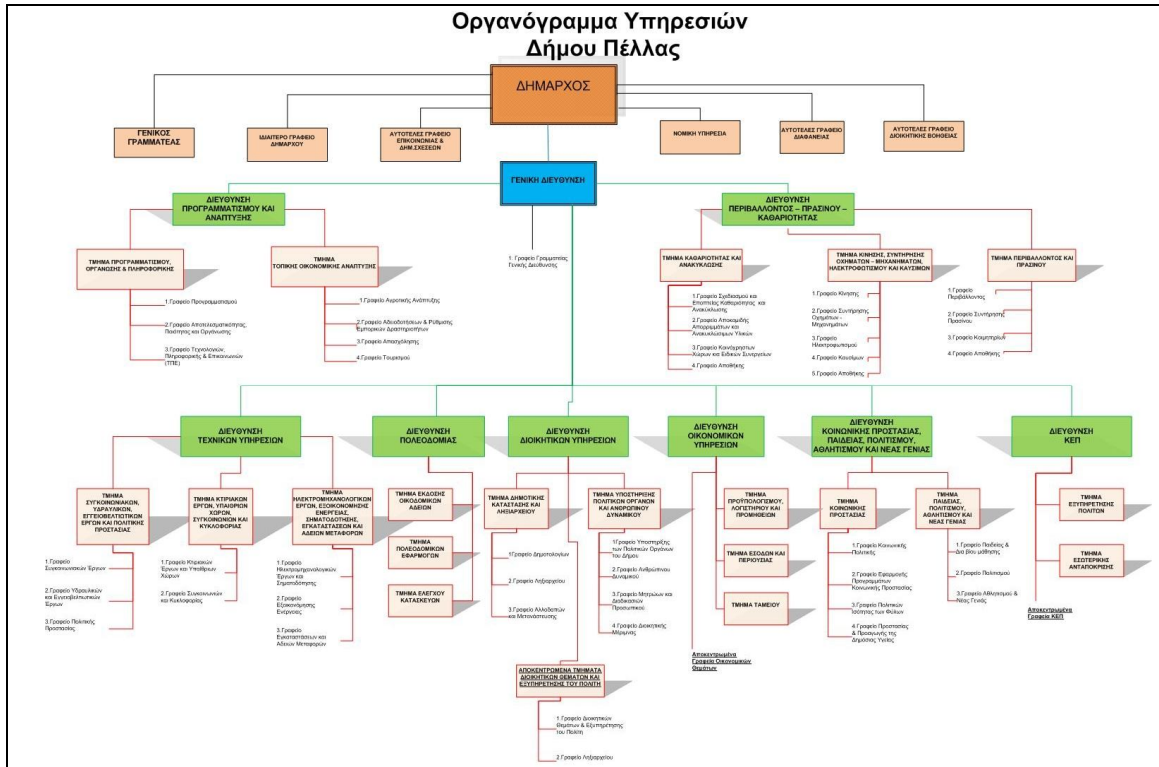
Οργανόγραμμα Υπηρεσιών
Δήμου Πέλλας

ΔΗΜΑΡΧΟΣ

ΓΕΝΙΚΟΣ ΓΡΑΜΜΑΤΕΑΣ

ΙΔΙΑΙΤΕΡΟ ΓΡΑΦΕΙΟ ΔΗΜΑΡΧΟΥ

ΑΥΤΟΤΕΛΕΣ ΓΡΑΦΕΙΟ ΕΠΙΚΟΙΝΩΝΙΑΣ & ΔΗΜ.ΣΧΕΣΕΩΝ

ΝΟΜΙΚΗ ΥΠΗΡΕΣΙΑ

ΑΥΤΟΤΕΛΕΣ ΓΡΑΦΕΙΟ ΔΙΑΦΑΝΕΙΑΣ

ΑΥΤΟΤΕΛΕΣ ΓΡΑΦΕΙΟ ΔΙΟΙΚΗΤΙΚΗΣ ΒΟΗΘΕΙΑΣ

ΓΕΝΙΚΗ ΔΙΕΥΘΥΝΣΗ

1. Γραφείο Γραμματείας Γενικής Διεύθυνσης

ΔΙΕΥΘΥΝΣΗ ΠΡΟΓΡΑΜΜΑΤΙΣΜΟΥ ΚΑΙ ΑΝΑΠΤΥΞΗΣ

ΤΜΗΜΑ ΠΡΟΓΡΑΜΜΑΤΙΣΜΟΥ, ΟΡΓΑΝΩΣΗΣ & ΠΛΗΡΟΦΟΡΙΚΗΣ

1.Γραφείο Προγραμματισμού
2.Γραφείο Αποτελεσματικότητας, Ποιότητας και Οργάνωσης
3.Γραφείο Τεχνολογιών, Πληροφορικής & Επικοινωνιών (ΤΠΕ)

ΤΜΗΜΑ ΤΟΠΙΚΗΣ ΟΙΚΟΝΟΜΙΚΗΣ ΑΝΑΠΤΥΞΗΣ

1.Γραφείο Αγροτικής Ανάπτυξης
2.Γραφείο Αδειοδοτήσεων & Ρύθμισης Εμπορικών Δραστηριοτήτων
3.Γραφείο Απασχόλησης
4.Γραφείο Τουρισμού

ΔΙΕΥΘΥΝΣΗ ΠΕΡΙΒΑΛΛΟΝΤΟΣ – ΠΡΑΣΙΝΟΥ – ΚΑΘΑΡΙΟΤΗΤΑΣ

ΤΜΗΜΑ ΚΑΘΑΡΙΟΤΗΤΑΣ ΚΑΙ ΑΝΑΚΥΚΛΩΣΗΣ

1.Γραφείο Σχεδιασμού και Εποπτείας Καθαριότητας και Ανακύκλωσης
2.Γραφείο Αποκομιδής Απορριμμάτων και Ανακυκλώσιμων Υλικών
3.Γραφείο Καθαρισμού Κοινόχρηστων Χώρων και Ειδικών Συνεργείων
4.Γραφείο Αποθήκης

ΤΜΗΜΑ ΚΙΝΗΣΗΣ, ΣΥΝΤΗΡΗΣΗΣ ΟΧΗΜΑΤΩΝ – ΜΗΧΑΝΗΜΑΤΩΝ, ΗΛΕΚΤΡΟΦΩΤΙΣΜΟΥ ΚΑΙ ΚΑΥΣΙΜΩΝ

1.Γραφείο Κίνησης
2.Γραφείο Συντήρησης Οχημάτων - Μηχανημάτων
3.Γραφείο Ηλεκτροφωτισμού
4.Γραφείο Καυσίμων
5.Γραφείο Αποθήκης

ΤΜΗΜΑ ΠΕΡΙΒΑΛΛΟΝΤΟΣ ΚΑΙ ΠΡΑΣΙΝΟΥ

1.Γραφείο Περιβάλλοντος
2.Γραφείο Συντήρησης Πρασίνου
3.Γραφείο Κοιμητηρίων
4.Γραφείο Αποθήκης

ΔΙΕΥΘΥΝΣΗ ΤΕΧΝΙΚΩΝ ΥΠΗΡΕΣΙΩΝ

ΤΜΗΜΑ ΣΥΓΚΟΙΝΩΝΙΑΚΩΝ, ΥΔΡΑΥΛΙΚΩΝ, ΕΓΓΕΙΟΒΕΛΤΙΩΤΙΚΩΝ ΕΡΓΩΝ ΚΑΙ ΠΟΛΙΤΙΚΗΣ ΠΡΟΣΤΑΣΙΑΣ

1.Γραφείο Συγκοινωνιακών Έργων
2.Γραφείο Υδραυλικών και Εγγειοβελτιωτικών Έργων
3.Γραφείο Πολιτικής Προστασίας

ΤΜΗΜΑ ΚΤΙΡΙΑΚΩΝ ΕΡΓΩΝ, ΥΠΑΙΘΡΙΩΝ ΧΩΡΩΝ, ΣΥΓΚΟΙΝΩΝΙΩΝ ΚΑΙ ΚΥΚΛΟΦΟΡΙΑΣ

1.Γραφείο Κτιριακών Έργων και Υπαίθριων Χώρων
2.Γραφείο Συγκοινωνιών και Κυκλοφορίας

ΤΜΗΜΑ ΗΛΕΚΤΡΟΜΗΧΑΝΟΛΟΓΙΚΩΝ ΕΡΓΩΝ, ΕΞΟΙΚΟΝΟΜΗΣΗΣ ΕΝΕΡΓΕΙΑΣ, ΣΗΜΑΤΟΔΟΤΗΣΗΣ, ΕΓΚΑΤΑΣΤΑΣΕΩΝ ΚΑΙ ΑΔΕΙΩΝ ΜΕΤΑΦΟΡΩΝ

1.Γραφείο Ηλεκτρομηχανολογικών Έργων και Σηματοδότησης
2.Γραφείο Εξοικονόμησης Ενέργειας
3.Γραφείο Εγκαταστάσεων και Αδειών Μεταφορών

ΔΙΕΥΘΥΝΣΗ ΠΟΛΕΟΔΟΜΙΑΣ

ΤΜΗΜΑ ΕΚΔΟΣΗΣ ΟΙΚΟΔΟΜΙΚΩΝ ΑΔΕΙΩΝ

ΤΜΗΜΑ ΠΟΛΕΟΔΟΜΙΚΩΝ ΕΦΑΡΜΟΓΩΝ

ΤΜΗΜΑ ΕΛΕΓΧΟΥ ΚΑΤΑΣΚΕΥΩΝ

ΔΙΕΥΘΥΝΣΗ ΔΙΟΙΚΗΤΙΚΩΝ ΥΠΗΡΕΣΙΩΝ

ΤΜΗΜΑ ΔΗΜΟΤΙΚΗΣ ΚΑΤΑΣΤΑΣΗΣ ΚΑΙ ΛΗΞΙΑΡΧΕΙΟΥ

1.Γραφείο Δημοτολογίων
2.Γραφείο Ληξιαρχείου
3.Γραφείο Αλλοδαπών και Μετανάστευσης

ΤΜΗΜΑ ΥΠΟΣΤΗΡΙΞΗΣ ΠΟΛΙΤΙΚΩΝ ΟΡΓΑΝΩΝ ΚΑΙ ΑΝΘΡΩΠΙΝΟΥ ΔΥΝΑΜΙΚΟΥ

1.Γραφείο Υποστήριξης των Πολιτικών Οργάνων του Δήμου
2.Γραφείο Ανθρώπινου Δυναμικού
3.Γραφείο Μισθιών και Διαδικασιών Προσωπικού
4.Γραφείο Διοικητικής Μέριμνας

ΑΠΟΚΕΝΤΡΩΜΕΝΑ ΤΜΗΜΑΤΑ ΔΙΟΙΚΗΤΙΚΩΝ ΘΕΜΑΤΩΝ ΚΑΙ ΕΞΥΠΗΡΕΤΗΣΗΣ ΤΟΥ ΠΟΛΙΤΗ

1.Γραφείο Διοικητικών Θεμάτων & Εξυπηρέτησης του Πολίτη
2.Γραφείο Ληξιαρχείου

ΔΙΕΥΘΥΝΣΗ ΟΙΚΟΝΟΜΙΚΩΝ ΥΠΗΡΕΣΙΩΝ

ΤΜΗΜΑ ΠΡΟΥΠΟΛΟΓΙΣΜΟΥ, ΛΟΓΙΣΤΗΡΙΟΥ ΚΑΙ ΠΡΟΜΗΘΕΙΩΝ

ΤΜΗΜΑ ΕΣΟΔΩΝ ΚΑΙ ΠΕΡΙΟΥΣΙΑΣ

ΤΜΗΜΑ ΤΑΜΕΙΟΥ

Αποκεντρωμένα Γραφεία Οικονομικών Θεμάτων

ΔΙΕΥΘΥΝΣΗ ΚΟΙΝΩΝΙΚΗΣ ΠΡΟΣΤΑΣΙΑΣ, ΠΑΙΔΕΙΑΣ, ΠΟΛΙΤΙΣΜΟΥ, ΑΘΛΗΤΙΣΜΟΥ ΚΑΙ ΝΕΑΣ ΓΕΝΙΑΣ

ΤΜΗΜΑ ΚΟΙΝΩΝΙΚΗΣ ΠΡΟΣΤΑΣΙΑΣ

1.Γραφείο Κοινωνικής Πολιτικής
2.Γραφείο Εφαρμογής Προγραμμάτων Κοινωνικής Προστασίας
3.Γραφείο Πολιτικών Ισότητας των Φύλων
4.Γραφείο Προστασίας & Προαγωγής της Δημόσιας Υγείας

ΤΜΗΜΑ ΠΑΙΔΕΙΑΣ, ΠΟΛΙΤΙΣΜΟΥ, ΑΘΛΗΤΙΣΜΟΥ ΚΑΙ ΝΕΑΣ ΓΕΝΙΑΣ

1.Γραφείο Παιδείας & Δια Βίου Μάθησης
2.Γραφείο Πολιτισμού
3.Γραφείο Αθλητισμού & Νέας Γενιάς

ΔΙΕΥΘΥΝΣΗ ΚΕΠ

ΤΜΗΜΑ ΕΞΥΠΗΡΕΤΗΣΗΣ ΠΟΛΙΤΩΝ

ΤΜΗΜΑ ΕΣΩΤΕΡΙΚΗΣ ΑΝΤΑΠΟΚΡΙΣΗΣ

Αποκεντρωμένα Γραφεία ΚΕΠ